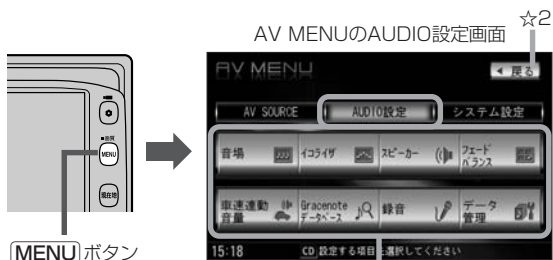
AV MENUのAUDIO設定画面 ☆2

AV MENU

戻る

AV SOURCE

AUDIO設定

システム設定

音場

イコライザ

スピーカー

フェードバランス

車速連動音量

Gracenoteデータベース

録音

データ管理

15:18

CD 設定する項目を選択してください

音量

MENU

現在地

MENUボタン